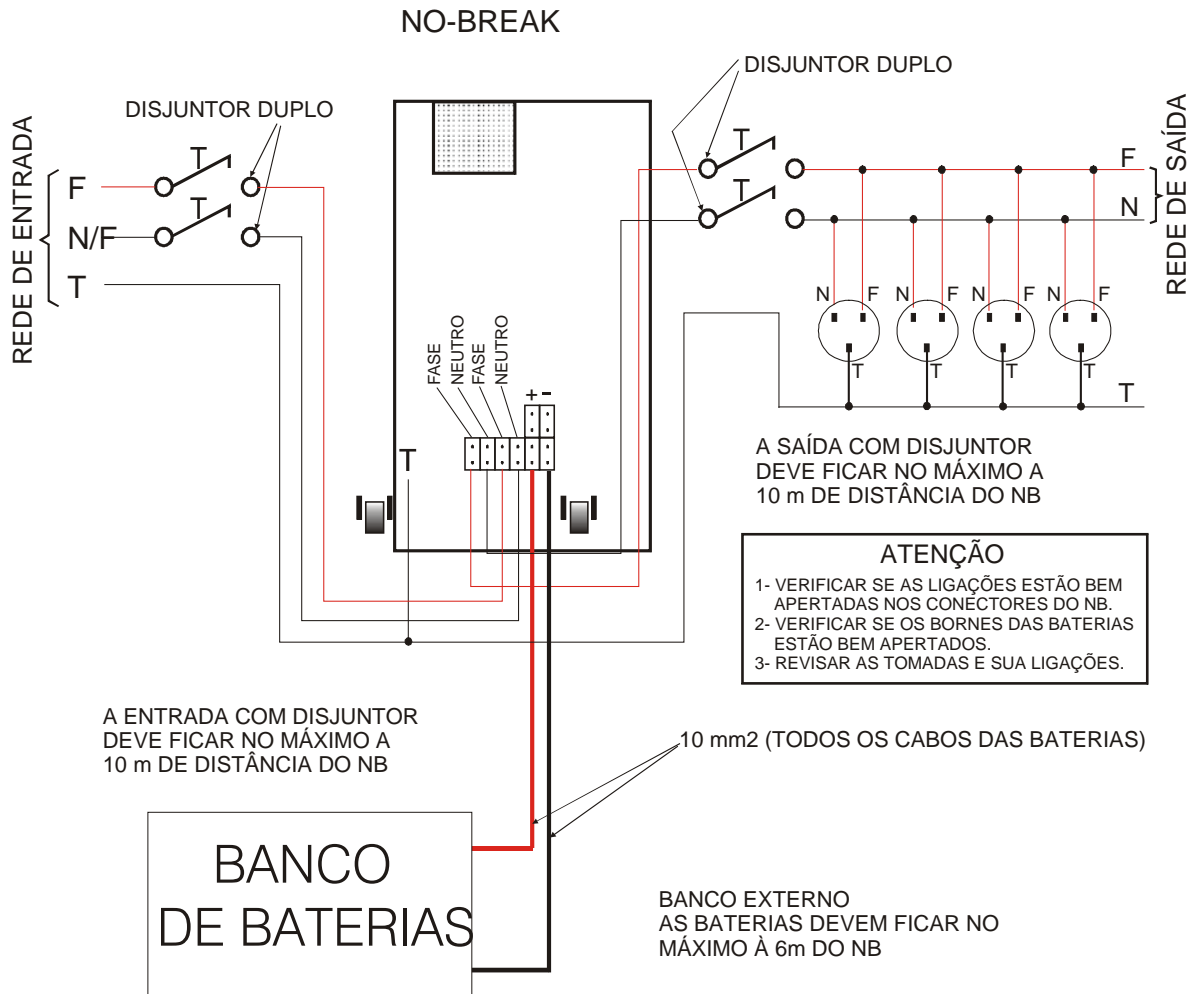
NO-BREAK

REDE DE ENTRADA

DISJUNTOR DUPLO

F

T

N/F

T

T

DISJUNTOR DUPLO

T

T

F

N

REDE DE SAÍDA

N F N F N F N F

T T T T

T

FASE
NEUTRO
FASE
NEUTRO

+ -

T

A SAÍDA COM DISJUNTOR DEVE FICAR NO MÁXIMO A 10 m DE DISTÂNCIA DO NB

ATENÇÃO

1- VERIFICAR SE AS LIGAÇÕES ESTÃO BEM APERTADAS NOS CONECTORES DO NB.
2- VERIFICAR SE OS BORNES DAS BATERIAS ESTÃO BEM APERTADOS.
3- REVISAR AS TOMADAS E SUA LIGAÇÕES.

A ENTRADA COM DISJUNTOR DEVE FICAR NO MÁXIMO A 10 m DE DISTÂNCIA DO NB

10 mm2 (TODOS OS CABOS DAS BATERIAS)

BANCO DE BATERIAS

BANCO EXTERNO
AS BATERIAS DEVEM FICAR NO MÁXIMO À 6m DO NB